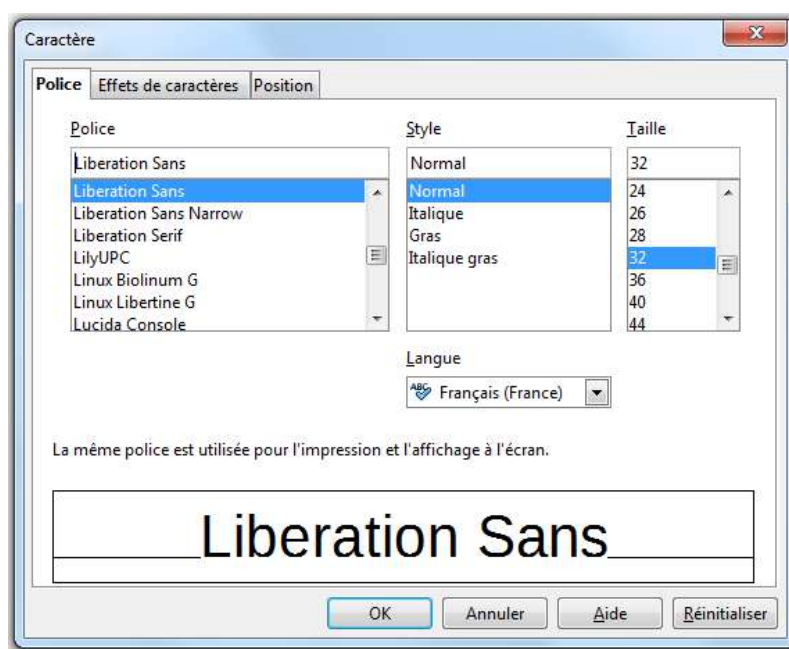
Caractère

Police | Effets de caractères | Position

Police
Liberation Sans
Liberation Sans
Liberation Sans Narrow
Liberation Serif
LilyUPC
Linux Biolinum G
Linux Libertine G
Lucida Console

Style
Normal
Normal
Italique
Gras
Italique gras

Taille
32
24
26
28
32
36
40
44

Langue
ABC Français (France)

La même police est utilisée pour l'impression et l'affichage à l'écran.

Liberation Sans

OK | Annuler | Aide | Réinitialiser